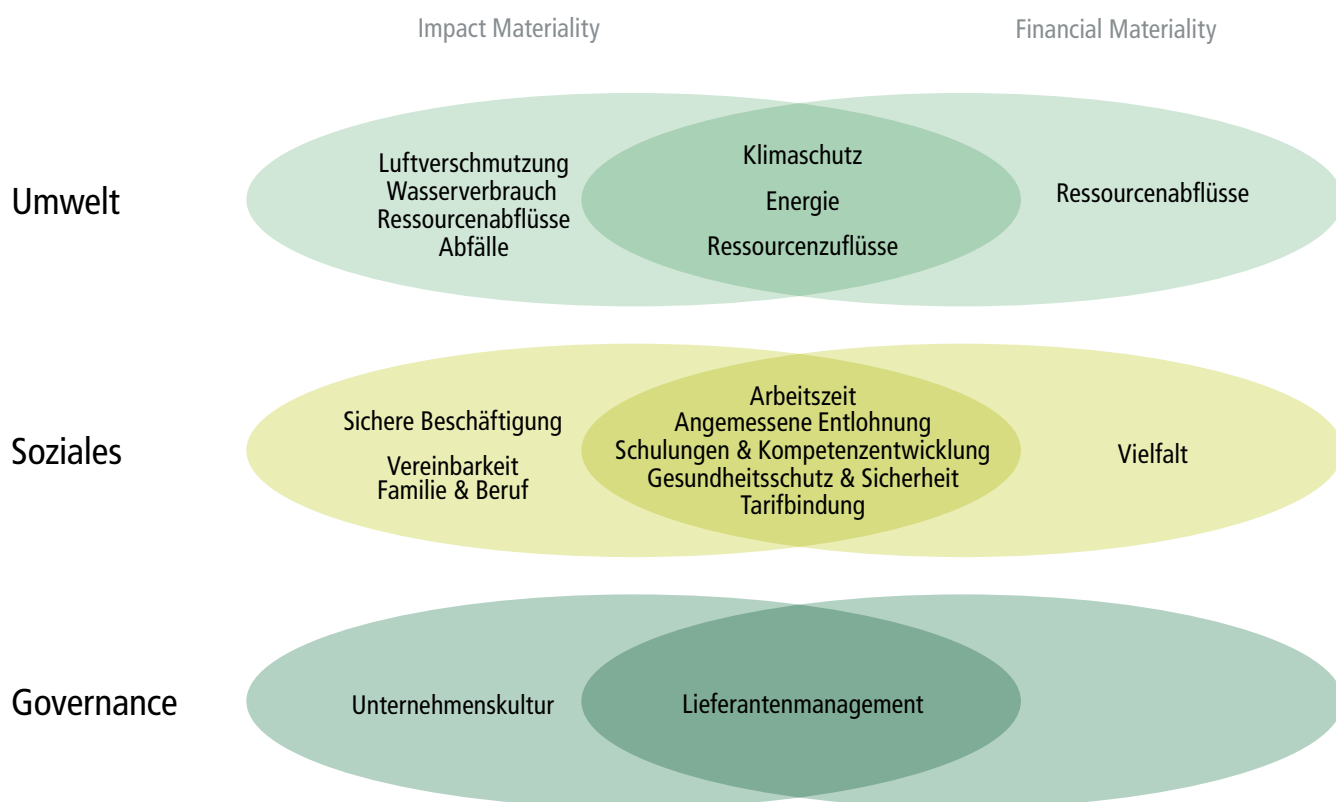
Impact Materiality

Financial Materiality

Umwelt

Luftverschmutzung
Wasserverbrauch
Ressourcenabflüsse
Abfälle

Klimaschutz

Energie

Ressourcenzuflüsse

Ressourcenabflüsse

Soziales

Sichere Beschäftigung

Vereinbarkeit
Familie & Beruf

Arbeitszeit
Angemessene Entlohnung
Schulungen & Kompetenzentwicklung
Gesundheitsschutz & Sicherheit
Tarifbindung

Vielfalt

Governance

Unternehmenskultur

Lieferantenmanagement